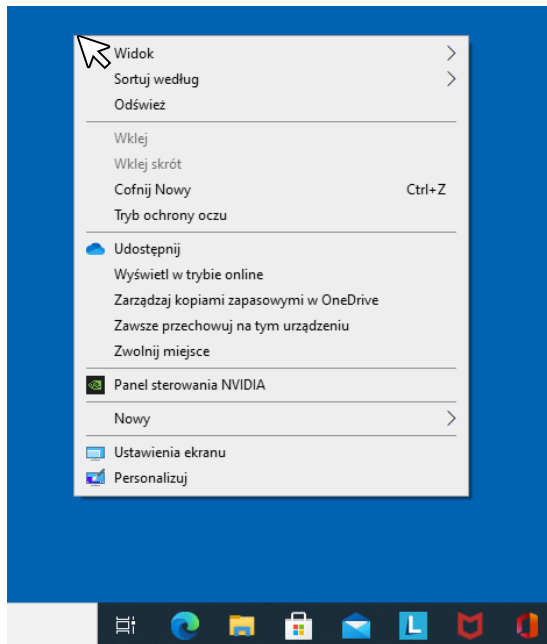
Widok
Sortuj według
Odśwież

Wklej
Wklej skrót
Cofnij Nowy Ctrl+Z
Tryb ochrony oczu

Udostępnij
Wyświetl w trybie online
Zarządzaj kopiami zapasowymi w OneDrive
Zawsze przechowuj na tym urządzeniu
Zwolnij miejsce

Panel sterowania NVIDIA

Nowy

Ustawienia ekranu
Personalizuj

L